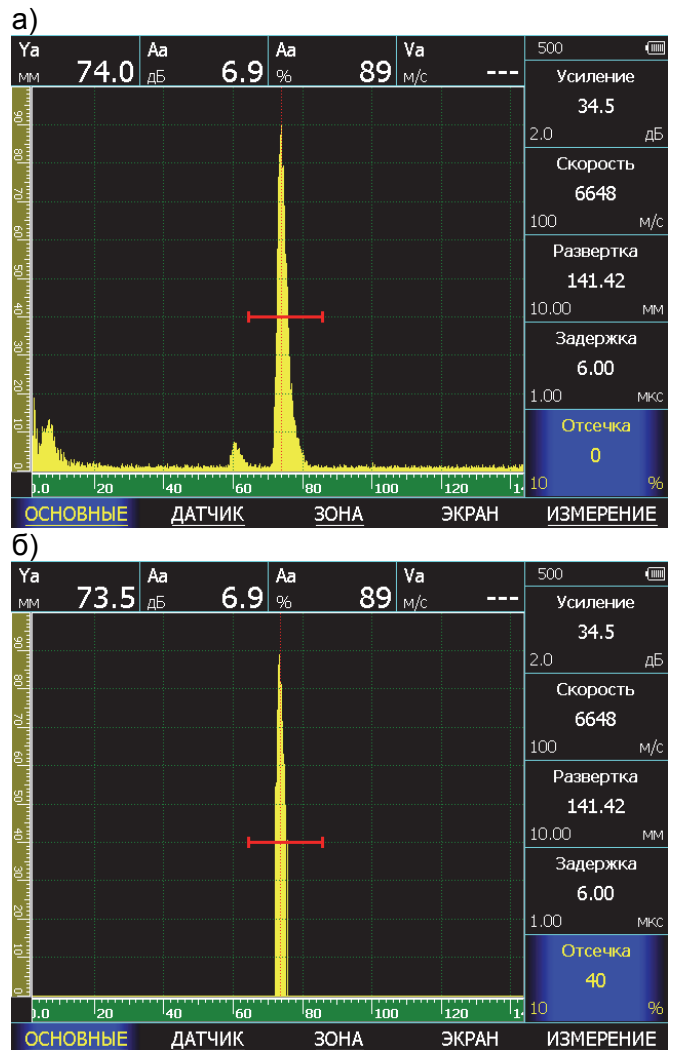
а)

| Ya мм 74.0 | Aa дБ 6.9 | Aa % 89 | Va м/с --- |
|---|---|---|---|

500

Усиление
34.5
2.0 дБ

Скорость
6648
100 м/с

Развертка
141.42
10.00 мм

Задержка
6.00
1.00 мкс

Отсечка
0
10 %

90 80 70 60 50 40 30 20 10 0

0.0 20 40 60 80 100 120 14

ОСНОВНЫЕ ДАТЧИК ЗОНА ЭКРАН ИЗМЕРЕНИЕ

б)

| Ya мм 73.5 | Aa дБ 6.9 | Aa % 89 | Va м/с --- |
|---|---|---|---|

500

Усиление
34.5
2.0 дБ

Скорость
6648
100 м/с

Развертка
141.42
10.00 мм

Задержка
6.00
1.00 мкс

Отсечка
40
10 %

90 80 70 60 50 40 30 20 10 0

0.0 20 40 60 80 100 120 14

ОСНОВНЫЕ ДАТЧИК ЗОНА ЭКРАН ИЗМЕРЕНИЕ